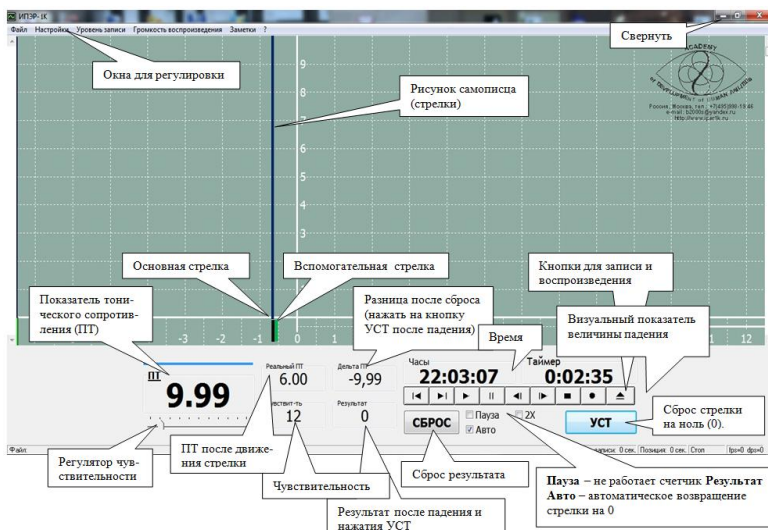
ИПЭР-1К
Файл Настройки Уровень записи Громкость воспроизведения Заметки ?

Свернуть

Окна для регулировки

Рисунок самописца (стрелки)

ACADEMY
Россия, Москва, тел.: +7(495)... e-mail: ... http://www.ipertk.ru

9
8
7
6
5
4
3

Основная стрелка

Вспомогательная стрелка

Кнопки для записи и воспроизведения

Показатель тонического сопротивления (ПТ)

Разница после сброса (нажать на кнопку УСТ после падения)

Визуальный показатель величины падения

-3 -2 -1 0 1 12

Время

ПТ
9.99

Реальный ПТ
6.00

Дельта ПТ
-9,99

Часы
22:03:07

Таймер
0:02:35

Чувствит-ть
12

Результат
0

СБРОС

Пауза
Авто
2X

УСТ

Сброс стрелки на ноль (0).

Файл:

записи: 0 сек. Позиция: 0 сек. Стоп

Регулятор чувствительности

ПТ после движения стрелки

Сброс результата

Чувствительность

Результат после падения и нажатия УСТ

**Пауза** – не работает счетчик **Результат**
**Авто** – автоматическое возвращение стрелки на 0